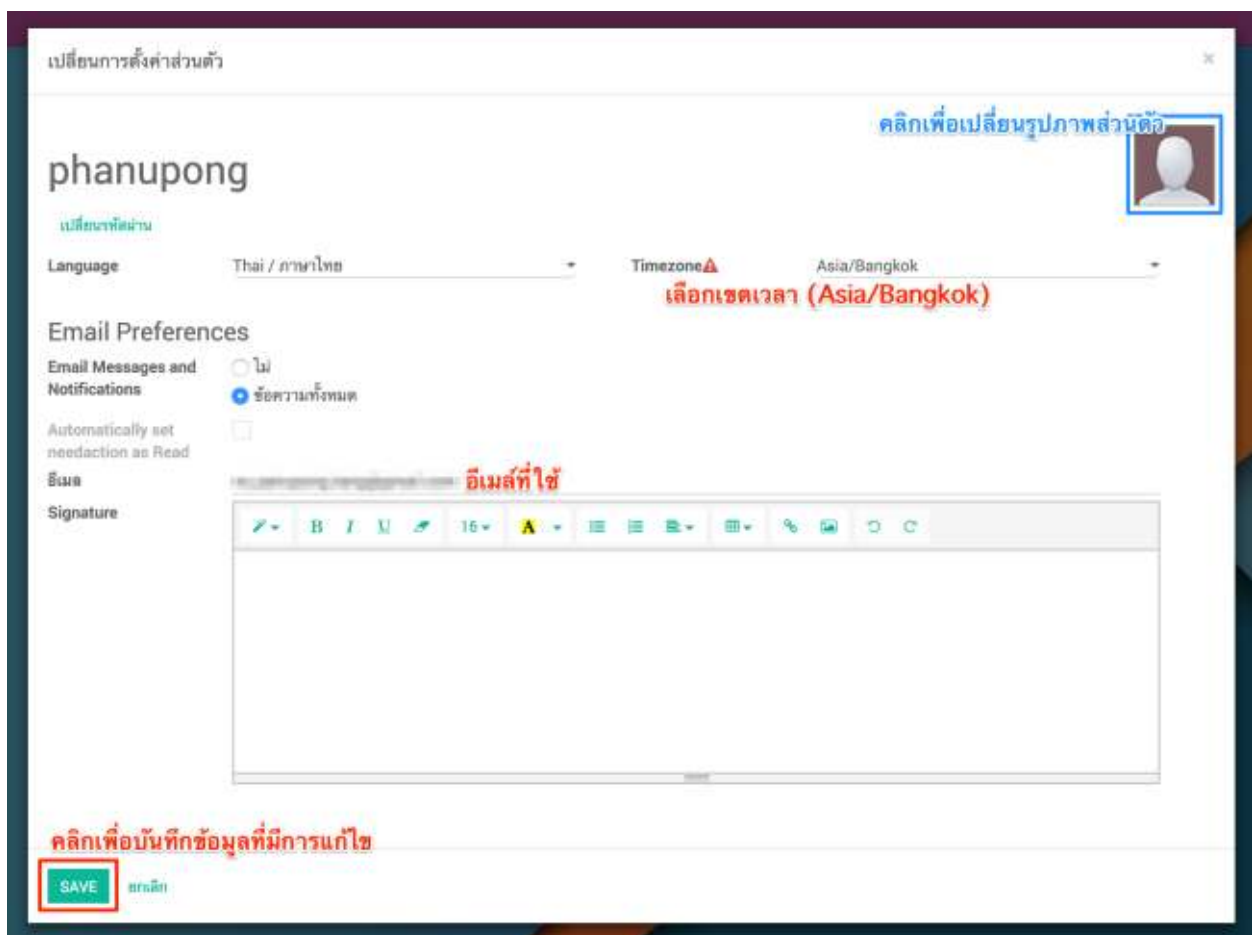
เปลี่ยนการตั้งค่าส่วนตัว

×

คลิกเพื่อเปลี่ยนรูปภาพส่วนตัว

phanupong

เปลี่ยนรหัสผ่าน

Language Thai / ภาษาไทย

Timezone Asia/Bangkok

เลือกเขตเวลา (Asia/Bangkok)

Email Preferences

Email Messages and Notifications
ไม่
ข้อความทั้งหมด

Automatically set needaction as Read

อีเมล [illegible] อีเมล์ที่ใช้

Signature

16

คลิกเพื่อบันทึกข้อมูลที่มีการแก้ไข

SAVE ยกเลิก